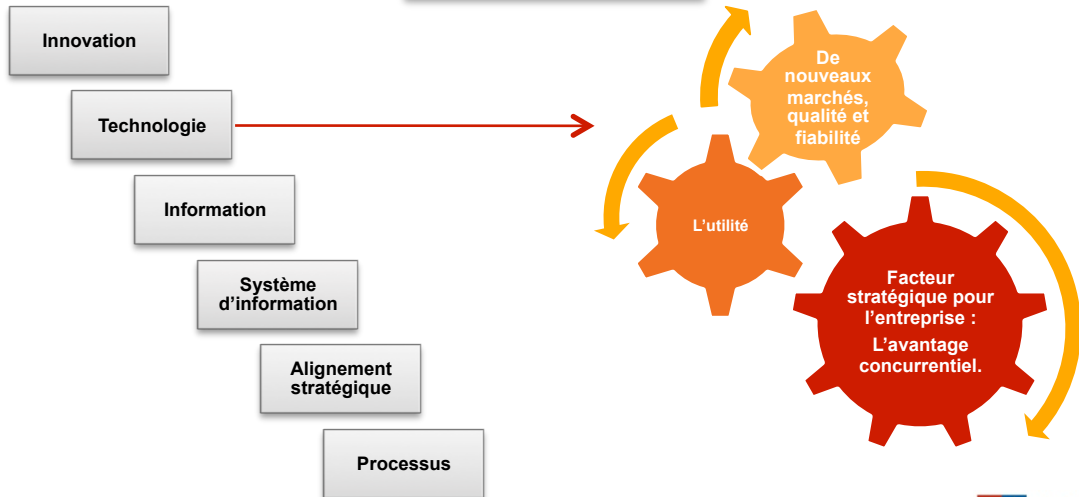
Innovation

Technologie

Information

Système d'information

Alignement stratégique

Processus

De nouveaux marchés, qualité et fiabilité

L'utilité

Facteur stratégique pour l'entreprise :

L'avantage concurrentiel.